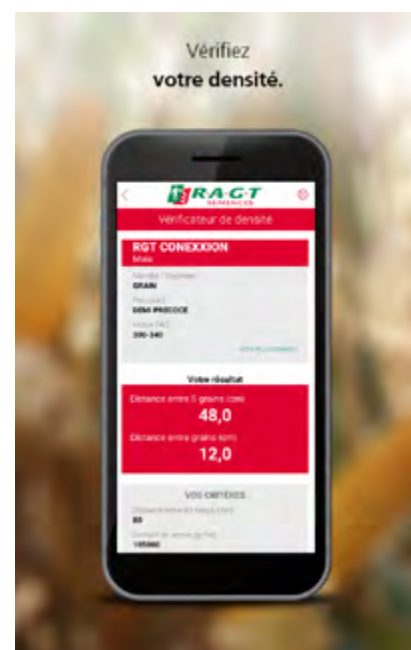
Vérifiez
votre densité.

RAGT SEMENCES

Vérificateur de densité

RGT CONEXXION
Maïs

Marché / Segment
GRAIN

Précocité
DEMI PRECOCE

Indice FAO
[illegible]

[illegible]

Votre résultat

Distance entre 5 grains (cm)
48,0

Distance entre grains (cm)
12,0

VOS CRITÈRES

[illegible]
80

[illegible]
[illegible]